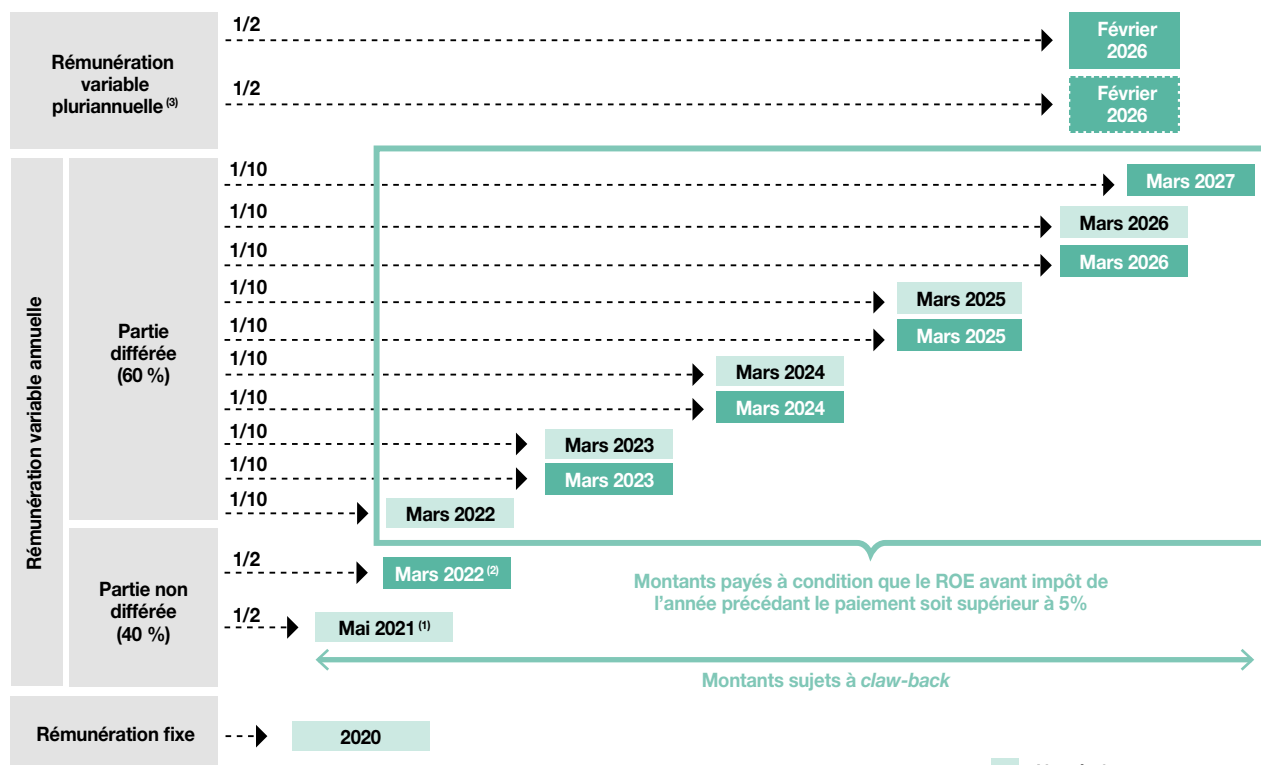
Rémunération variable pluriannuelle $^{(3)}$

1/2

Février 2026

1/2

Février 2026

Rémunération variable annuelle

Partie différée (60 %)

1/10

Mars 2027

1/10

Mars 2026

1/10

Mars 2026

1/10

Mars 2025

1/10

Mars 2025

1/10

Mars 2024

1/10

Mars 2024

1/10

Mars 2023

1/10

Mars 2023

1/10

Mars 2022

Partie non différée (40 %)

1/2

Mars 2022 $^{(2)}$

1/2

Mai 2021 $^{(1)}$

Montants payés à condition que le ROE avant impôt de l'année précédant le paiement soit supérieur à 5%

Montants sujets à claw-back

Rémunération fixe

2020

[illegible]